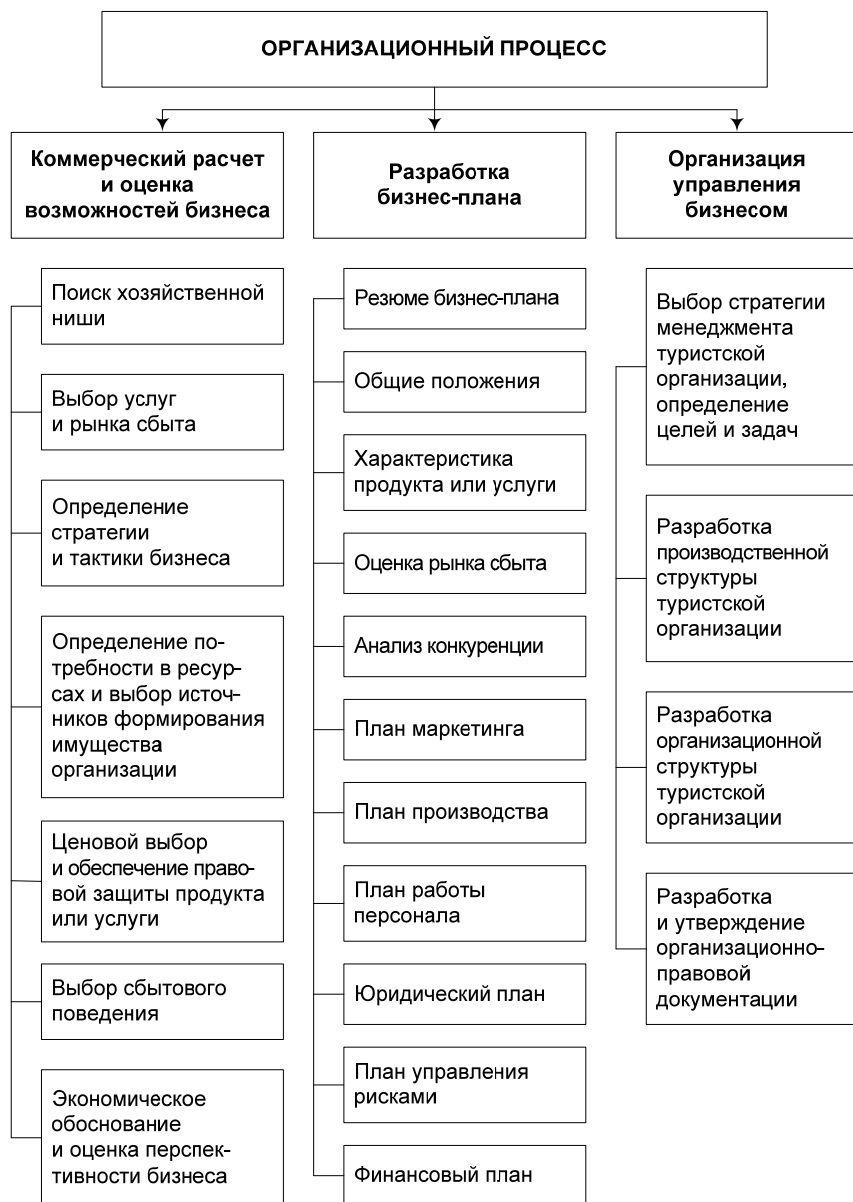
ОРГАНИЗАЦИОННЫЙ ПРОЦЕСС

Коммерческий расчет и оценка возможностей бизнеса

Поиск хозяйственной ниши

Выбор услуг и рынка сбыта

Определение стратегии и тактики бизнеса

Определение потребности в ресурсах и выбор источников формирования имущества организации

Ценовой выбор и обеспечение правовой защиты продукта или услуги

Выбор сбытового поведения

Экономическое обоснование и оценка перспективности бизнеса

Разработка бизнес-плана

Резюме бизнес-плана

Общие положения

Характеристика продукта или услуги

Оценка рынка сбыта

Анализ конкуренции

План маркетинга

План производства

План работы персонала

Юридический план

План управления рисками

Финансовый план

Организация управления бизнесом

Выбор стратегии менеджмента туристской организации, определение целей и задач

Разработка производственной структуры туристской организации

Разработка организационной структуры туристской организации

Разработка и утверждение организационно-правовой документации